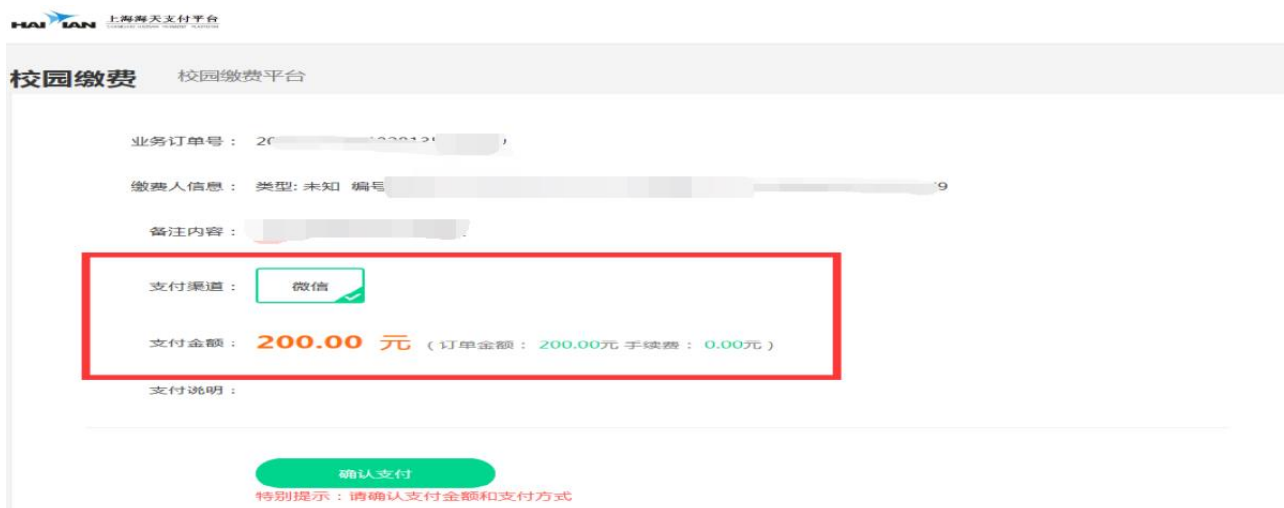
HAITIAN 上海海天支付平台

校园缴费　校园缴费平台

业务订单号： 2C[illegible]

缴费人信息： 类型: 未知 编号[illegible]9

备注内容： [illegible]

支付渠道： 微信

支付金额： 200.00 元 （订单金额： 200.00元 手续费： 0.00元）

支付说明：

确认支付

特别提示：请确认支付金额和支付方式